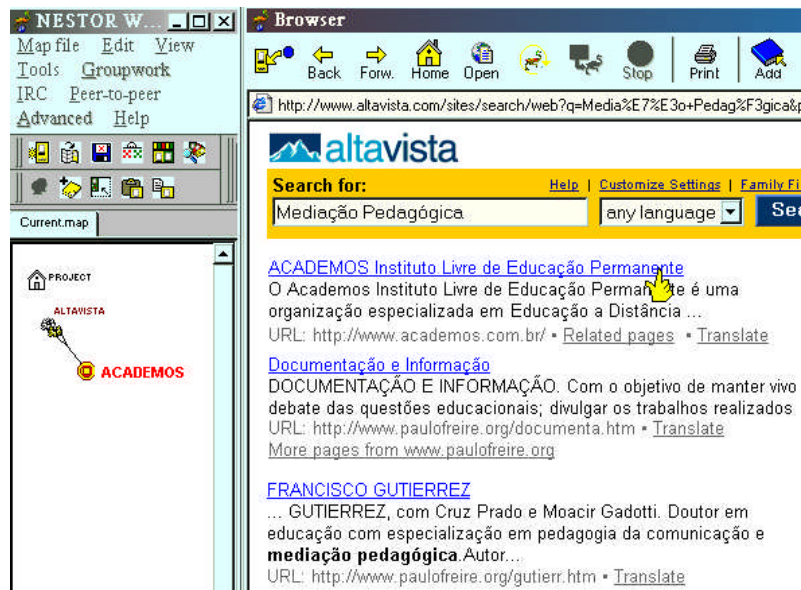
NESTOR W...

Map file Edit View
Tools Groupwork
IRC Peer-to-peer
Advanced Help

Current.map

PROJECT
ALTAVISTA
ACADEMOS

Browser

Back Forw. Home Open Stop Print Add

http://www.altavista.com/sites/search/web?q=Media%E7%E3o+Pedag%F3gica&p

altavista

Search for:
Help | Customize Settings | Family Fi

Mediação Pedagógica
any language
Se

ACADEMOS Instituto Livre de Educação Permanente
O Academos Instituto Livre de Educação Perman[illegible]te é uma organização especializada em Educação a Distância ...
URL: http://www.academos.com.br/ • Related pages • Translate

Documentação e Informação
DOCUMENTAÇÃO E INFORMAÇÃO. Com o objetivo de manter vivo debate das questões educacionais; divulgar os trabalhos realizados
URL: http://www.paulofreire.org/documenta.htm • Translate
More pages from www.paulofreire.org

FRANCISCO GUTIERREZ
... GUTIERREZ, com Cruz Prado e Moacir Gadotti. Doutor em educação com especialização em pedagogia da comunicação e **mediação pedagógica**.Autor...
URL: http://www.paulofreire.org/gutierr.htm • Translate